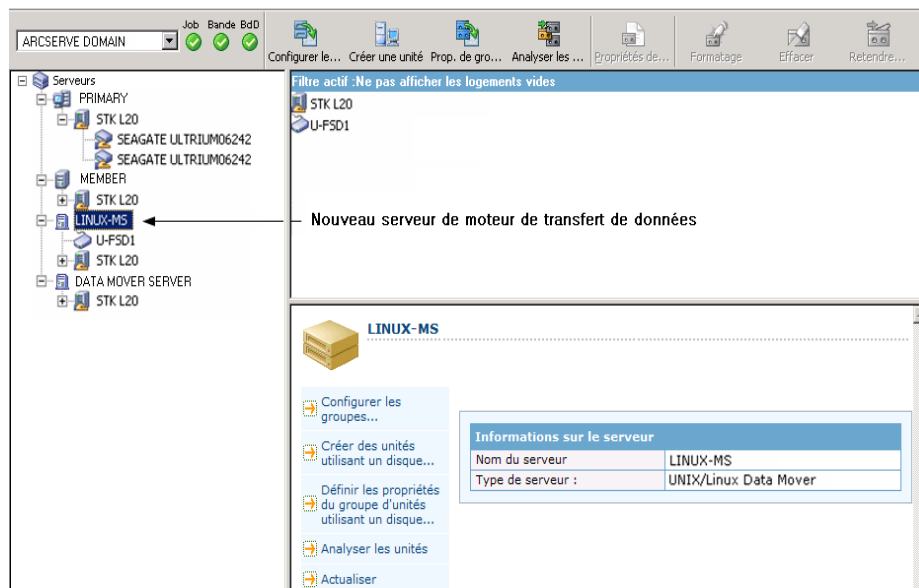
ARCSERVE DOMAIN

Job Bande BdD

Configurer le... Créer une unité Prop. de gro... Analyser les ... Propriétés de... Formatage Effacer Retendre...

Serveurs
PRIMARY
STK L20
SEAGATE ULTRIUM06242
SEAGATE ULTRIUM06242
MEMBER
STK L20
LINUX-MS
U-FSD1
STK L20
DATA MOVER SERVER
STK L20

Filtre actif :Ne pas afficher les logements vides
STK L20
U-FSD1

Nouveau serveur de moteur de transfert de données

LINUX-MS

Configurer les groupes...

Créer des unités utilisant un disque...

Définir les propriétés du groupe d'unités utilisant un disque...

Analyser les unités

Actualiser

| Informations sur le serveur | |
|---|---|
| Nom du serveur | LINUX-MS |
| Type de serveur : | UNIX/Linux Data Mover |